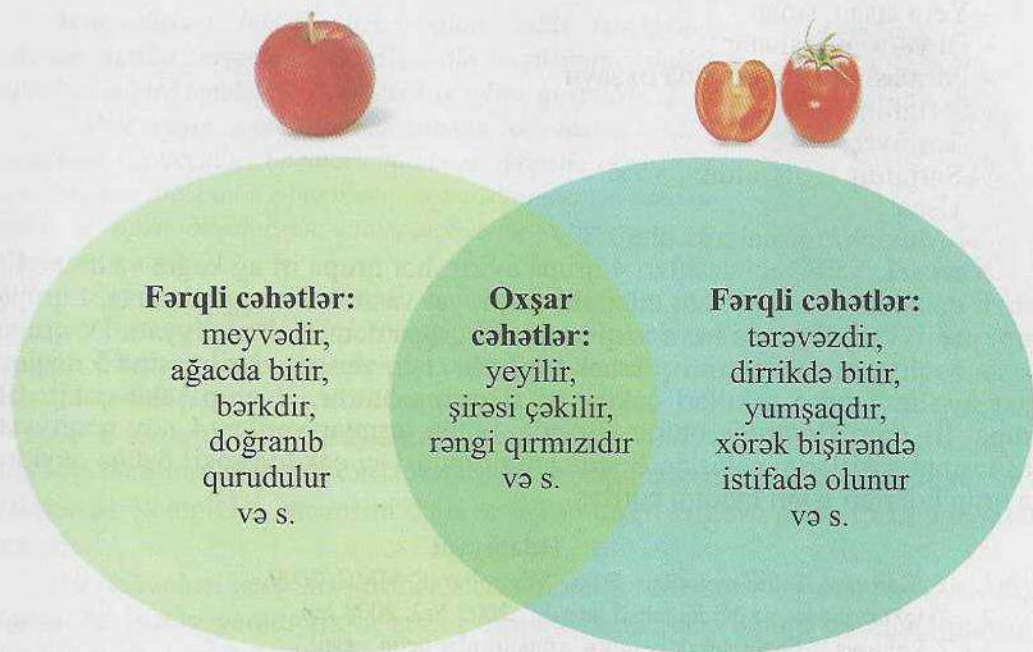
Fərqli cəhətlər:
meyvədir,
ağacda bitir,
bərkdir,
doğranıb
qurudulur
və s.

Oxşar
cəhətlər:
yeyilir,
şirəsi çəkilir,
rəngi qırmızıdır
və s.

Fərqli cəhətlər:
tərəvəzdir,
dirrikdə bitir,
yumşaqdır,
xörək bişirəndə
istifadə olunur
və s.